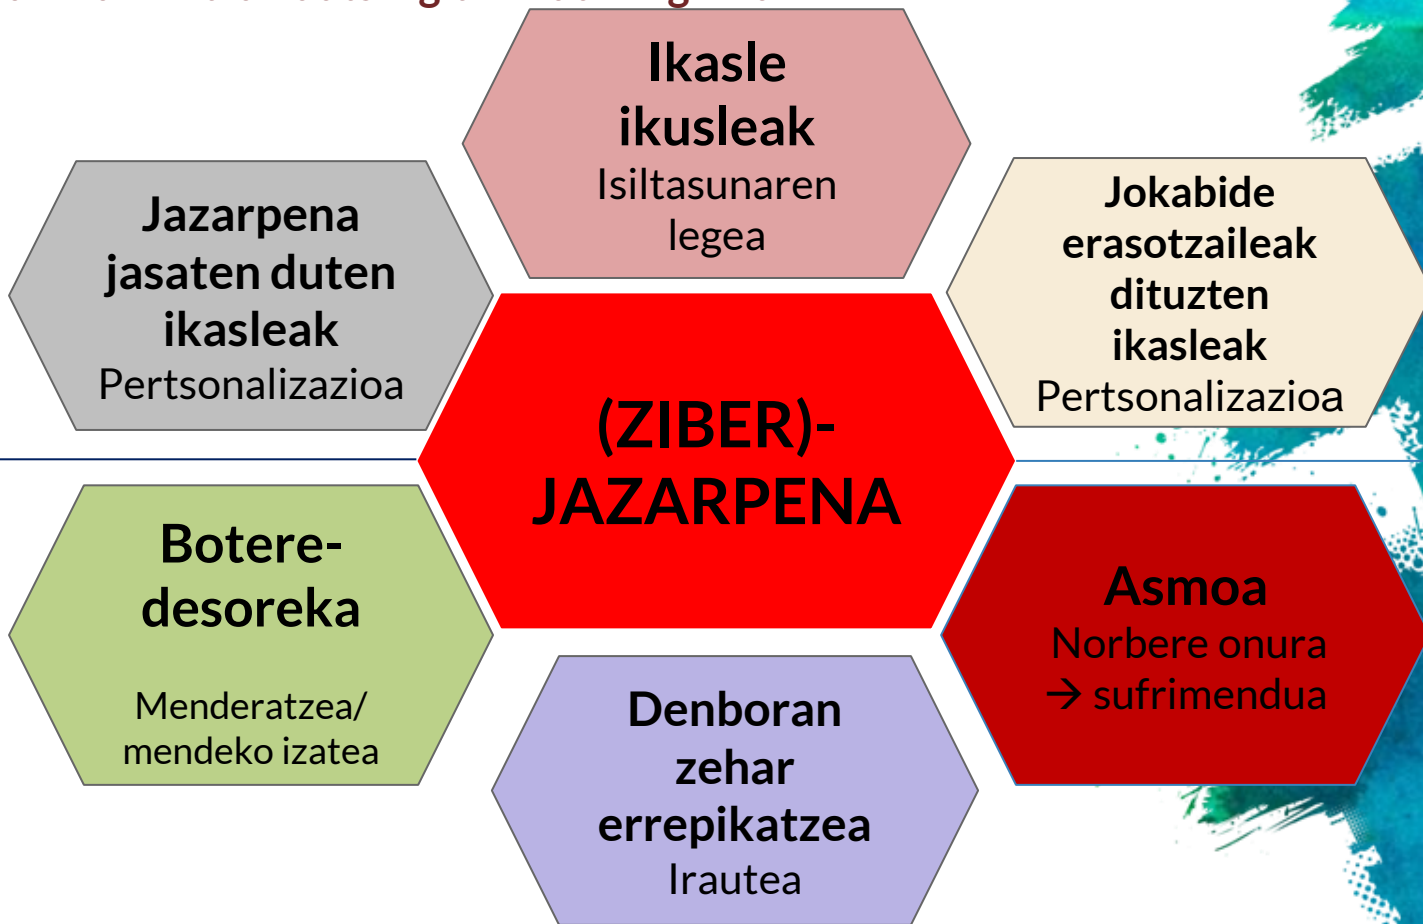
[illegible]

Ikasle ikusleak
Isiltasunaren legea

Jazarpena jasaten duten ikasleak
Pertsonalizazioa

Jokabide erasotzaileak dituzten ikasleak
Pertsonalizazioa

(ZIBER)-JAZARPENA

Botere-desoreka

Menderatzea/ mendeko izatea

Asmoa
Norbere onura → sufrimendua

Denboran zehar errepikatzea
Irautea